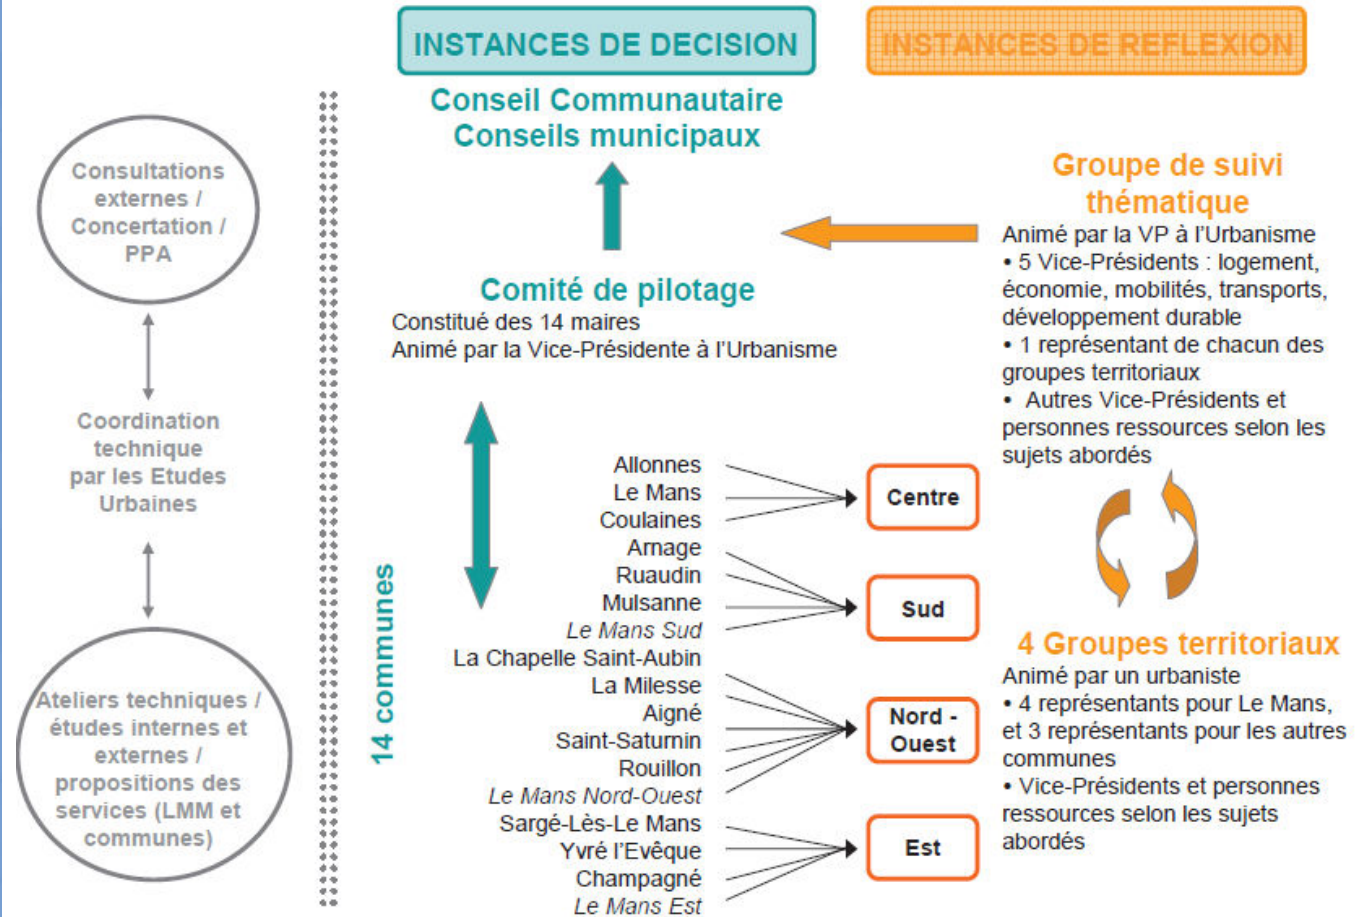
INSTANCES DE DECISION

INSTANCES DE REFLEXION

Consultations externes / Concertation / PPA

Coordination technique par les Etudes Urbaines

Ateliers techniques / études internes et externes / propositions des services (LMM et communes)

Conseil Communautaire
Conseils municipaux

Comité de pilotage
Constitué des 14 maires
Animé par la Vice-Présidente à l'Urbanisme

14 communes

Allonnes
Le Mans
Coulaines
Arnage
Ruaudin
Mulsanne
Le Mans Sud
La Chapelle Saint-Aubin
La Milesse
Aigné
Saint-Saturnin
Rouillon
Le Mans Nord-Ouest
Sargé-Lès-Le Mans
Yvré l'Evêque
Champagné
Le Mans Est

Centre

Sud

Nord - Ouest

Est

Groupe de suivi thématique
Animé par la VP à l'Urbanisme
• 5 Vice-Présidents : logement, économie, mobilités, transports, développement durable
• 1 représentant de chacun des groupes territoriaux
• Autres Vice-Présidents et personnes ressources selon les sujets abordés

4 Groupes territoriaux
Animé par un urbaniste
• 4 représentants pour Le Mans, et 3 représentants pour les autres communes
• Vice-Présidents et personnes ressources selon les sujets abordés